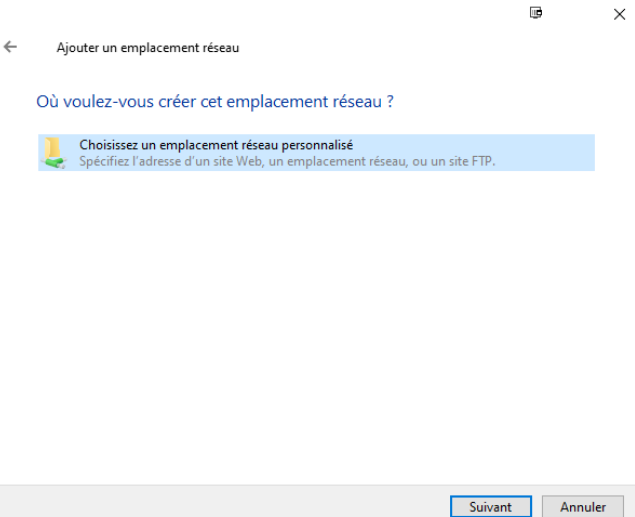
Ajouter un emplacement réseau

Où voulez-vous créer cet emplacement réseau ?

Choisissez un emplacement réseau personnalisé
Spécifiez l'adresse d'un site Web, un emplacement réseau, ou un site FTP.

Suivant
Annuler